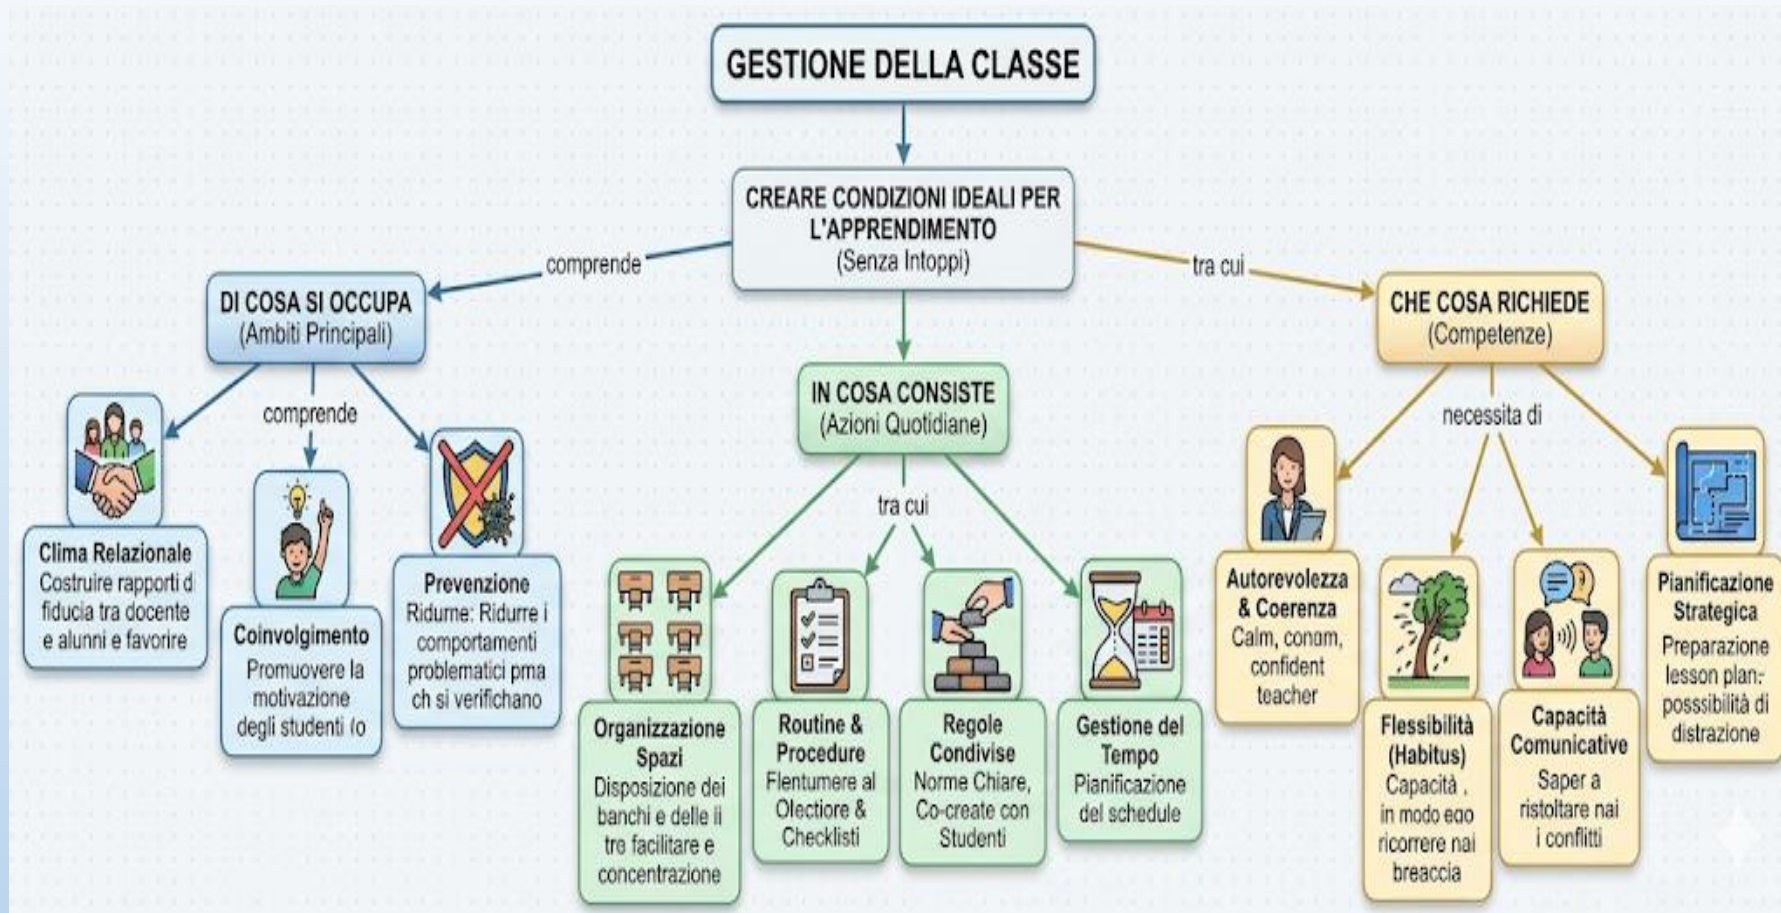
GESTIONE DELLA CLASSE

CREARE CONDIZIONI IDEALI PER L'APPRENDIMENTO
(Senza Intoppi)

comprende

tra cui

DI COSA SI OCCUPA
(Ambiti Principali)

comprende

Clima Relazionale
Costruire rapporti d fiducia tra docente e alunni e favorire

Coinvolgimento
Promuovere la motivazione degli studenti to

Prevenzione
Ridurne: Ridurre i comportamenti problematici pma ch si verifichano

IN COSA CONSISTE
(Azioni Quotidiane)

tra cui

Organizzazione Spazi
Disposizione dei banchi e delle li tre facilitare e concentrazione

Routine & Procedure
Flentumere al Olectiore & Checklisti

Regole Condivise
Norme Chiare, Co-create con Studenti

Gestione del Tempo
Pianificazione del schedule

CHE COSA RICHIEDE
(Competenze)

necessita di

Autorevolezza & Coerenza
Calm, conam, confident teacher

Flessibilità (Habitus)
Capacità , in modo eqo ricorrere nai breaccia

Capacità Comunicative
Saper a ristoltare nai i conflitti

Pianificazione Strategica
Preparazione lesson plan: possibilità di distrazione